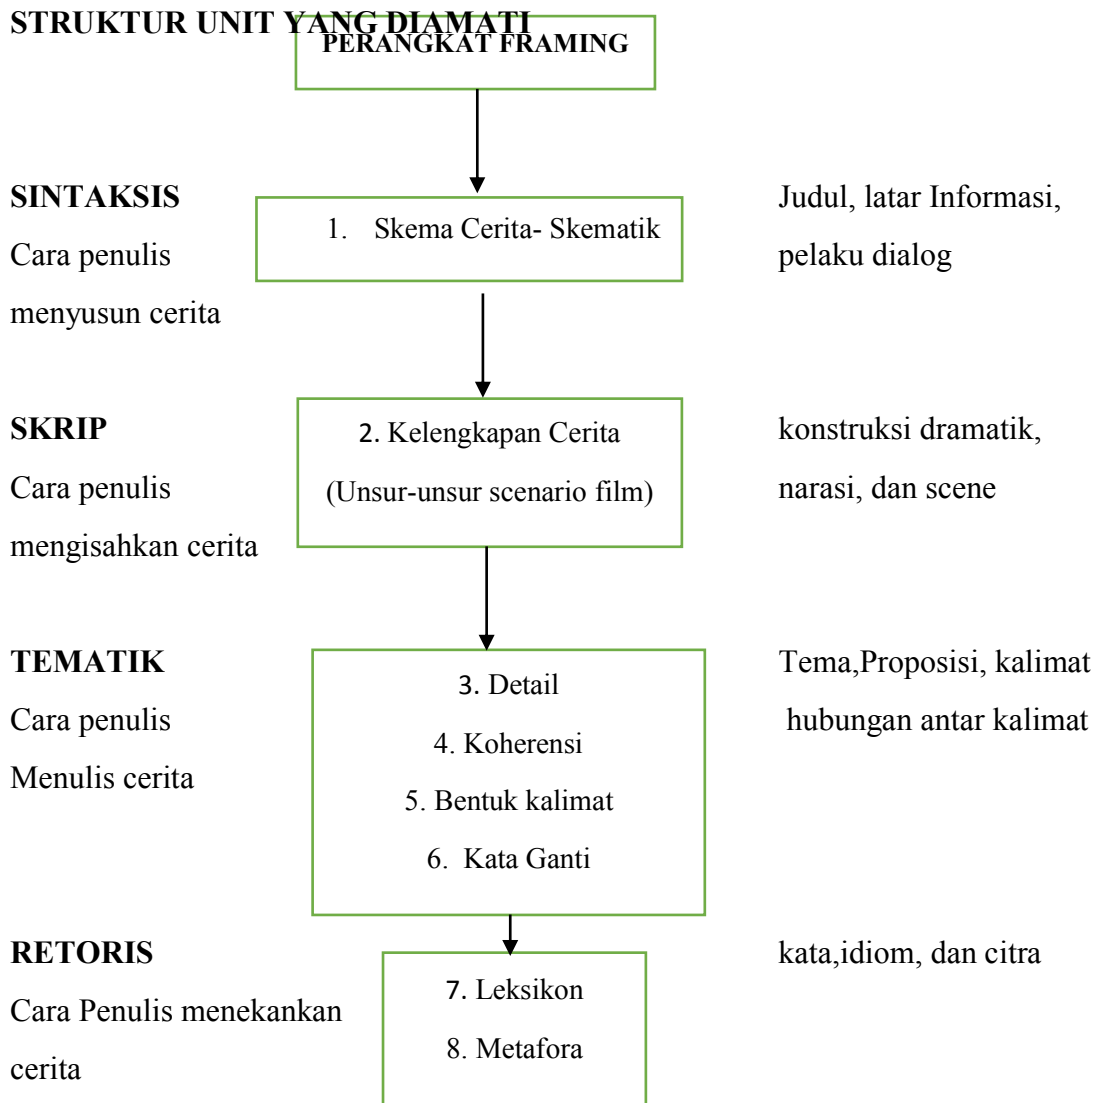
STRUKTUR UNIT YANG DIAMATI

PERANGKAT FRAMING

SINTAKSIS
Cara penulis menyusun cerita

1. Skema Cerita- Skematik

Judul, latar Informasi, pelaku dialog

SKRIP
Cara penulis mengisahkan cerita

2. Kelengkapan Cerita
(Unsur-unsur scenario film)

konstruksi dramatik, narasi, dan scene

TEMATIK
Cara penulis Menulis cerita

3. Detail
4. Koherensi
5. Bentuk kalimat
6. Kata Ganti

Tema,Proposisi, kalimat hubungan antar kalimat

RETORIS
Cara Penulis menekankan cerita

7. Leksikon
8. Metafora

kata,idiom, dan citra